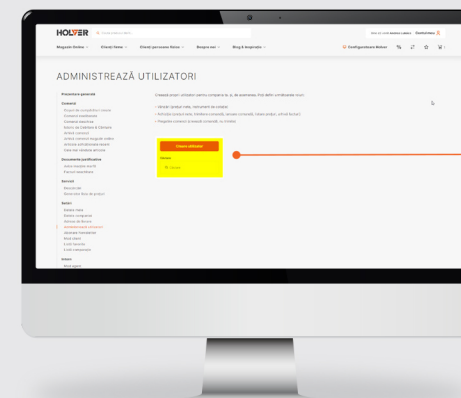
HOLVER

Magazin Online Clienți Home Clienți persoane fizice Despre noi Blog & Inspirație

Configurator Mobilier

Gestionează

ADMINISTREAZĂ UTILIZATORI

Procedura generală

Comenzi
Comenzi plasate
Comenzi aprobate
Istoric comenzi
Articole comandate

Documente justificative
Facturi

Servicii

Setări
Datele mele
Administrează utilizatori

Creează propri utilizatori pentru compania ta și, de asemenea, fixa aici utilizatorii noi.

Creează utilizator

Utilizator

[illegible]